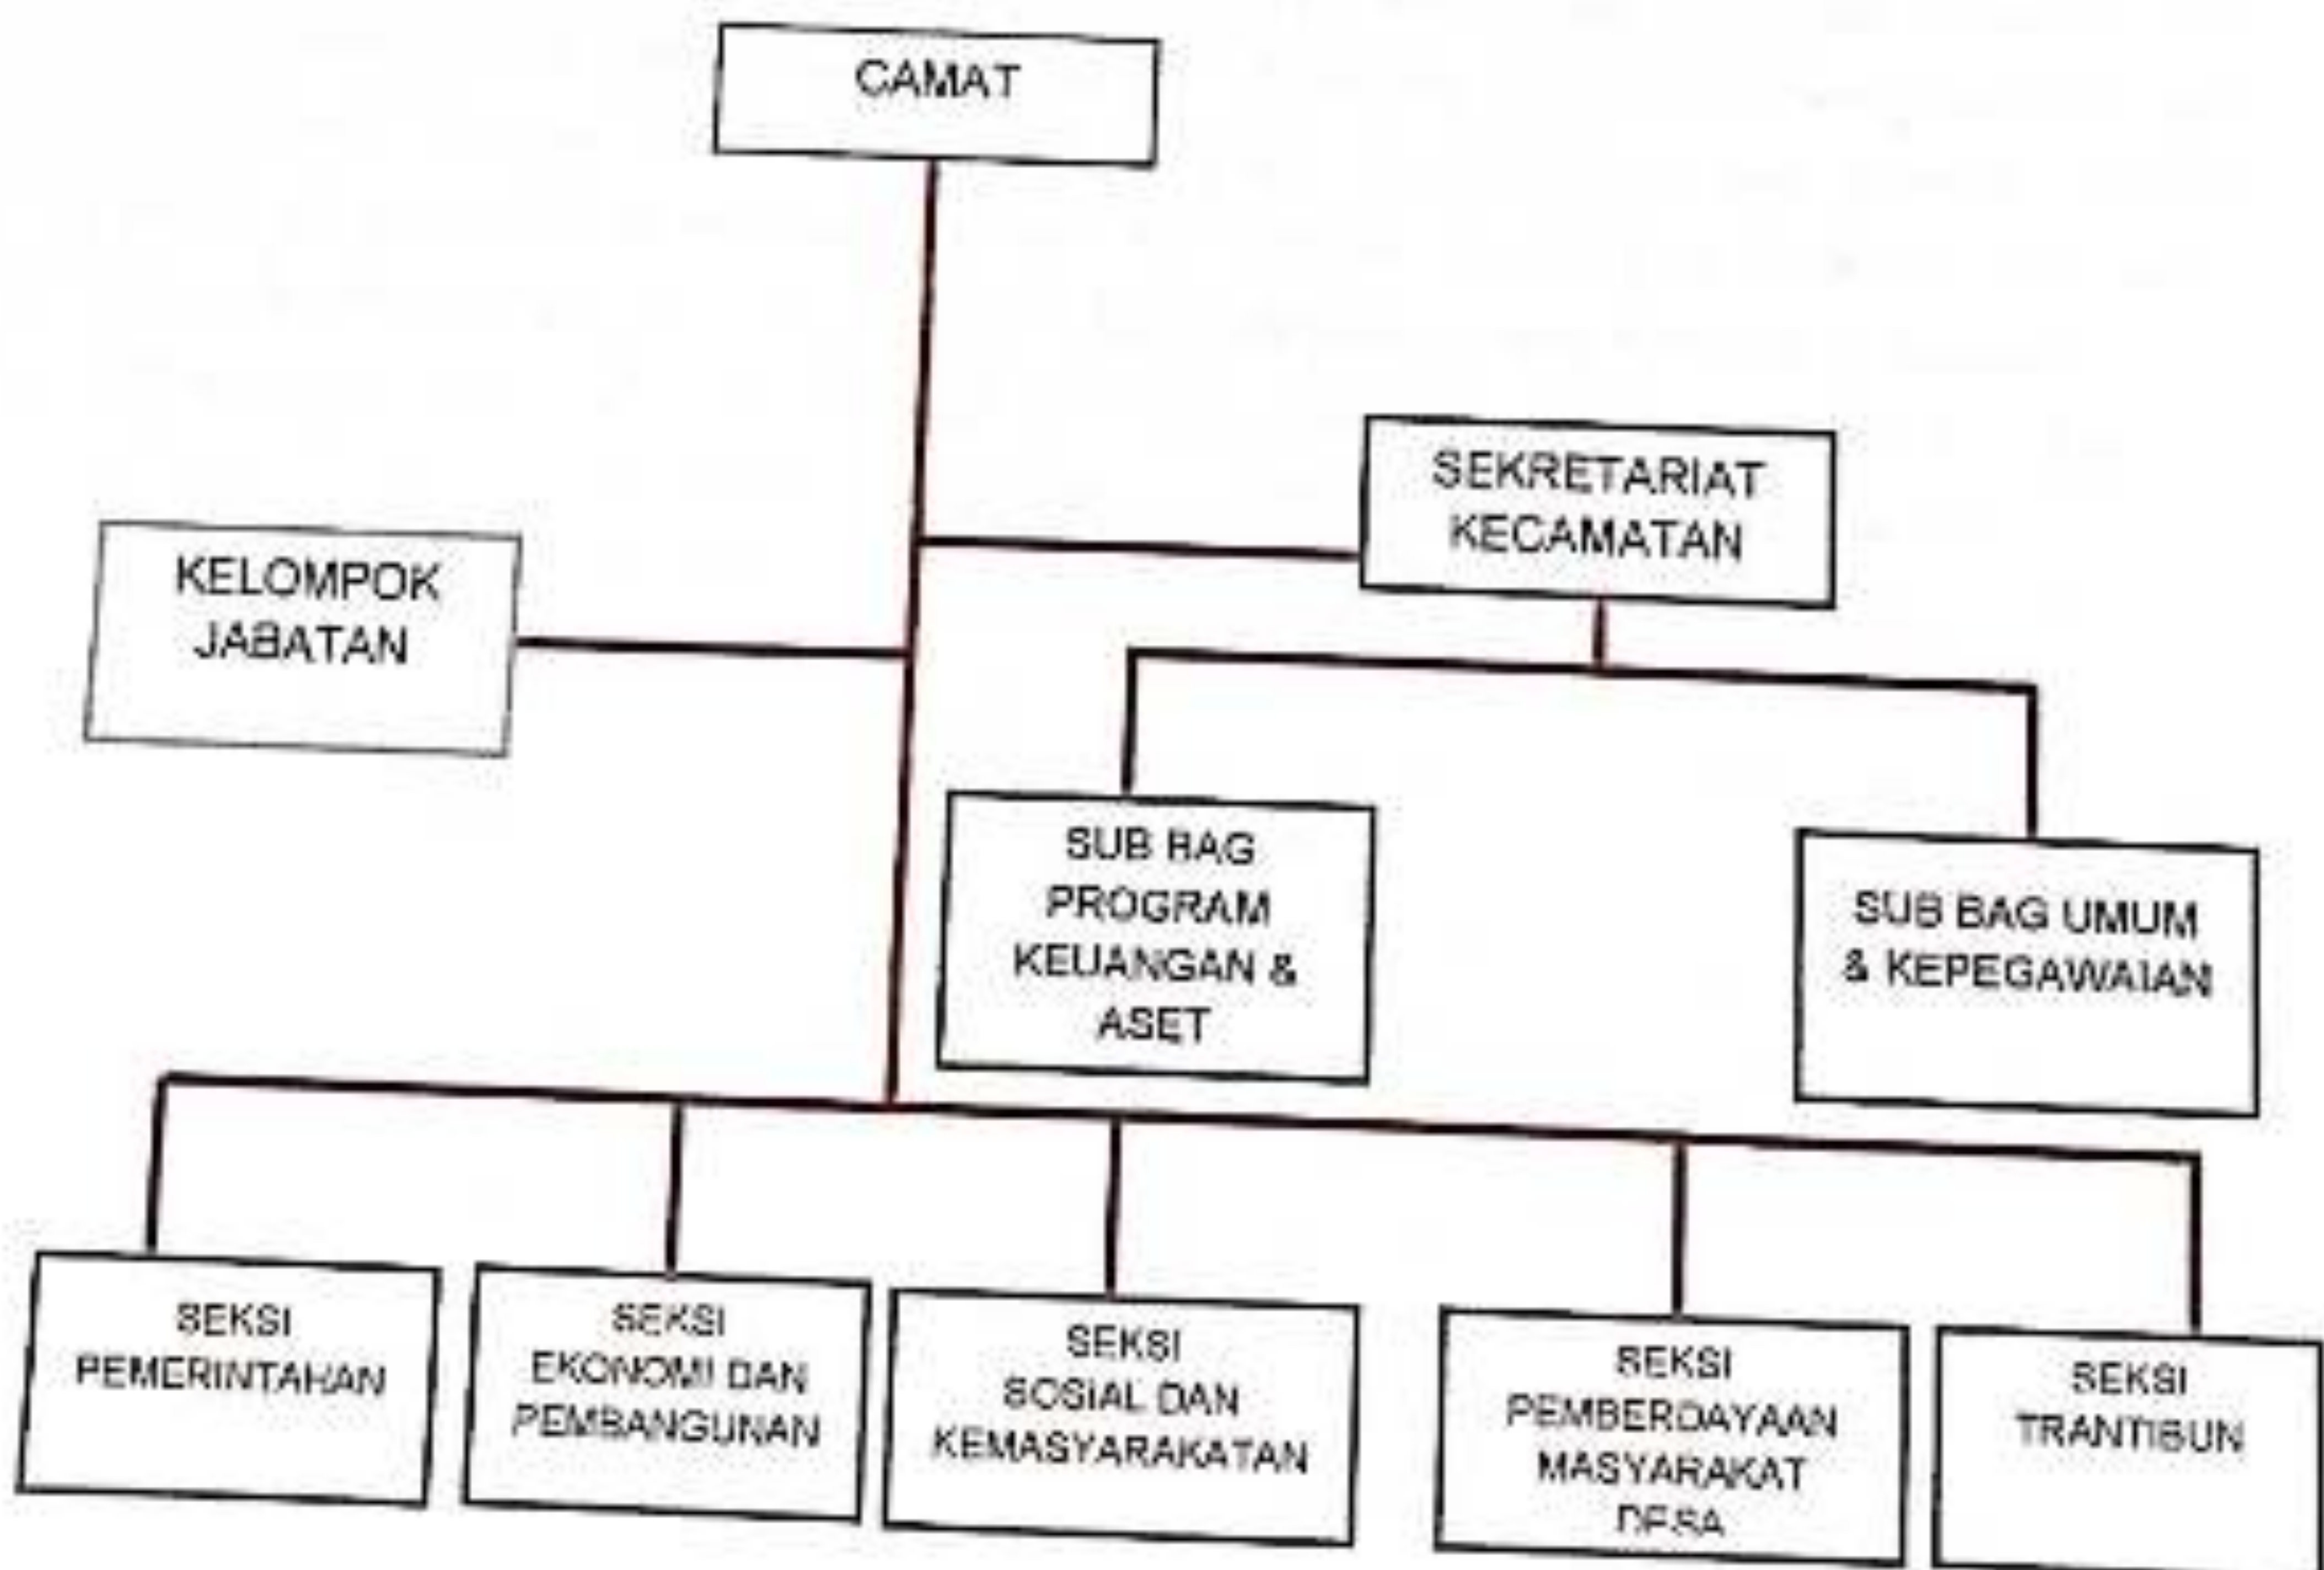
CAMAT

KELOMPOK JABATAN

SEKRETARIAT KECAMATAN

SUB BAG PROGRAM KEUANGAN & ASET

SUB BAG UMUM & KEPEGAWAIAN

SEKSI PEMERINTAHAN

SEKSI EKONOMI DAN PEMBANGUNAN

SEKSI SOSIAL DAN KEMASYARAKATAN

SEKSI PEMBERDAYAAN MASYARAKAT DESA

SEKSI TRANTIBUN